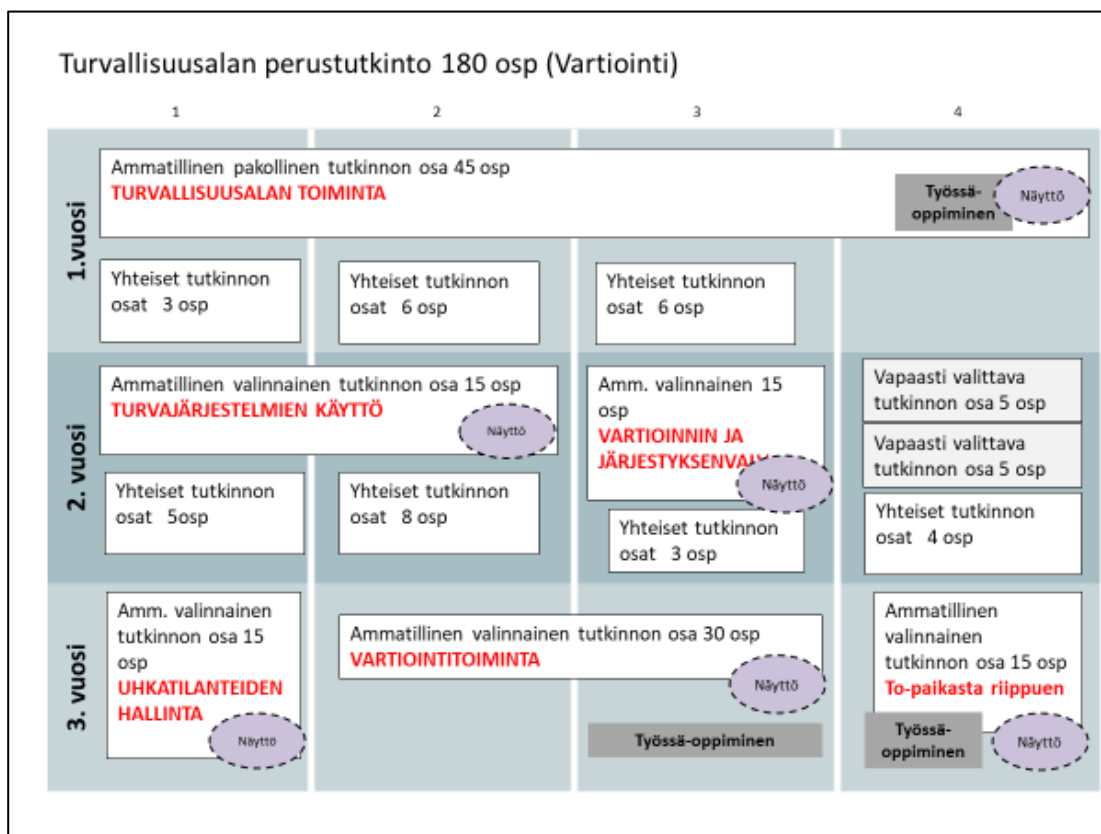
Turvallisuusalan perustutkinto 180 osp (Vartiointi)

1 2 3 4

1.vuosi

Ammatillinen pakollinen tutkinnon osa 45 osp
TURVALLISUUSALAN TOIMINTA

Työssä-oppiminen

Näyttö

Yhteiset tutkinnon osat 3 osp

Yhteiset tutkinnon osat 6 osp

Yhteiset tutkinnon osat 6 osp

2. vuosi

Ammatillinen valinnainen tutkinnon osa 15 osp
TURVAJÄRJESTELMIEN KÄYTTÖ

Näyttö

Amm. valinnainen 15 osp
VARTIOINNIN JA JÄRJESTYKSENVAL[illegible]

Näyttö

Vapaasti valittava tutkinnon osa 5 osp

Vapaasti valittava tutkinnon osa 5 osp

Yhteiset tutkinnon osat 5osp

Yhteiset tutkinnon osat 8 osp

Yhteiset tutkinnon osat 3 osp

Yhteiset tutkinnon osat 4 osp

3. vuosi

Amm. valinnainen tutkinnon osa 15 osp
UHKATILANTEIDEN HALLINTA

Näyttö

Ammatillinen valinnainen tutkinnon osa 30 osp
VARTIOINTITOIMINTA

Näyttö

Työssä-oppiminen

Ammatillinen valinnainen tutkinnon osa 15 osp
To-paikasta riippuen

Työssä-oppiminen

Näyttö